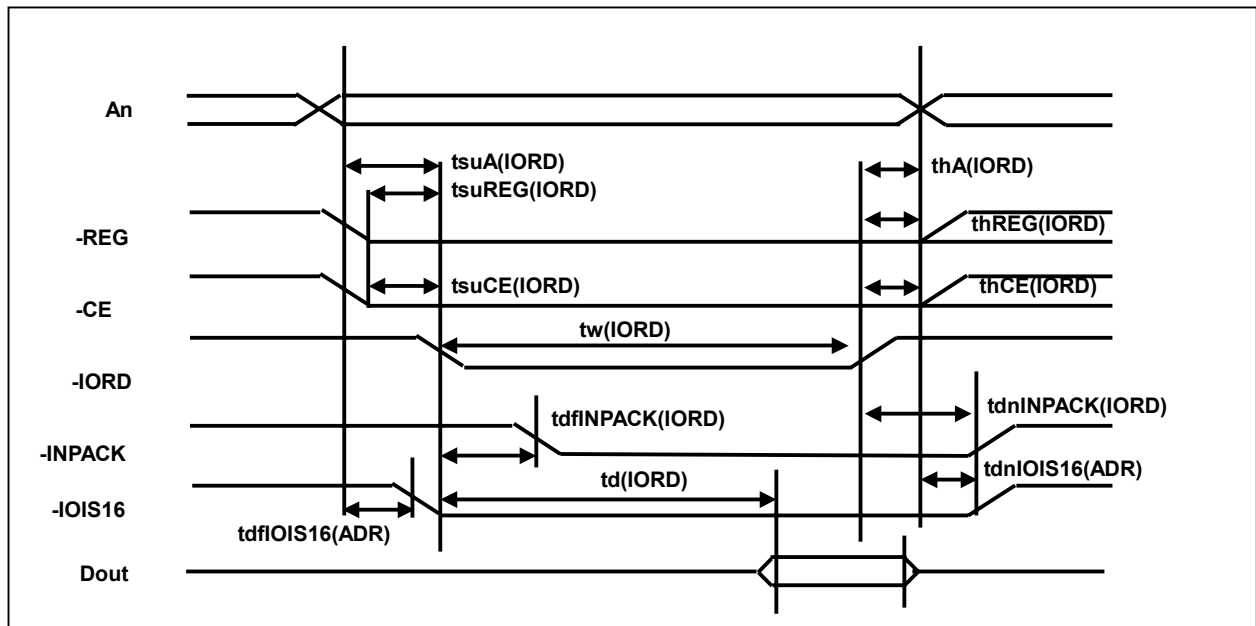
An

tsuA(IORD)

tsuREG(IORD)

thA(IORD)

thREG(IORD)

-REG

tsuCE(IORD)

thCE(IORD)

-CE

tw(IORD)

-IORD

tdfINPACK(IORD)

tdnINPACK(IORD)

-INPACK

tdnIOIS16(ADR)

td(IORD)

-IOIS16

tdfIOIS16(ADR)

Dout